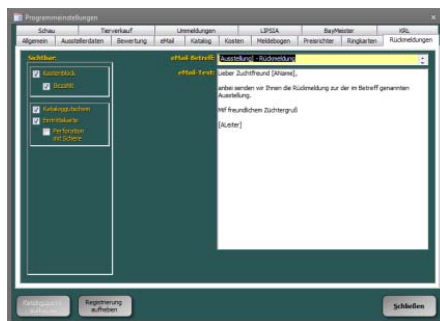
Programmeinstellungen

Schau | Tierverkauf | Unmeldungen | LIPSIA | BayMeister | KRL

Allgemein | Ausstellerdaten | Bewertung | eMail | Katalog | Kosten | Meldebogen | Preisrichter | Ringkarten | Rückmeldungen

Sichtbar:

Kostenblock

Bezahlt

Katalogbuchseiten

Ermittlkarte

Perforation mit Schere

eMail-Betreff: Ausstellung] - Rückmeldung

eMail-Text: Lieber Zuchtfreund [ANname],

anbei senden wir Ihnen die Rückmeldung zur der im Betreff genannten Ausstellung.

Mit freundlichem Züchtergruß

[ALeiter]

Katalogupdate aufheben

Registrierung aufheben

Schließen